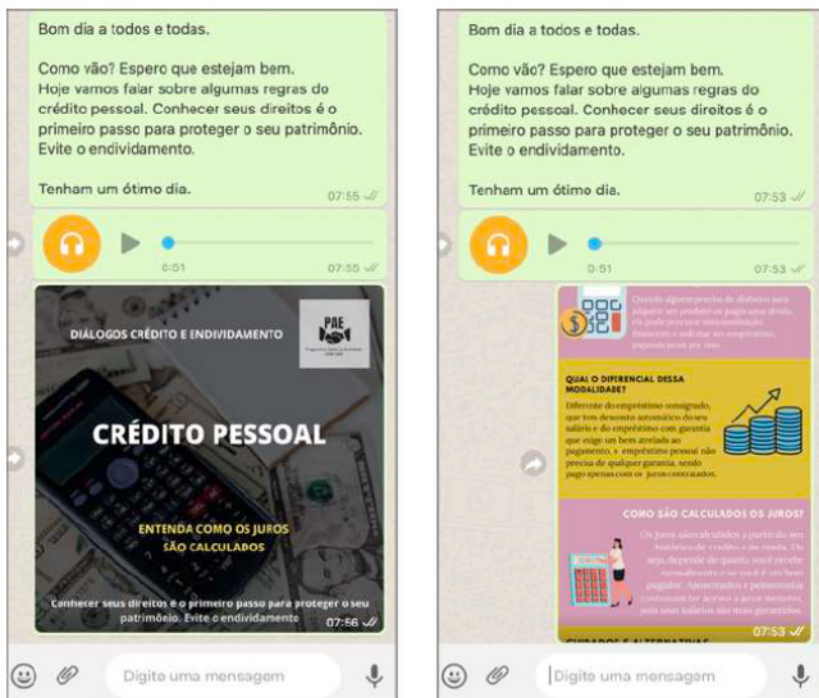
Bom dia a todos e todas.

Como vão? Espero que estejam bem.
Hoje vamos falar sobre algumas regras do crédito pessoal. Conhecer seus direitos é o primeiro passo para proteger o seu patrimônio. Evite o endividamento.

Tenham um ótimo dia.
07:55

0:51
07:55

DIÁLOGOS CRÉDITO E ENDIVIDAMENTO

PAE

CRÉDITO PESSOAL

ENTENDA COMO OS JUROS SÃO CALCULADOS

Conhecer seus direitos é o primeiro passo para proteger o seu patrimônio. Evite o endividamento
07:56

Digite uma mensagem

Bom dia a todos e todas.

Como vão? Espero que estejam bem.
Hoje vamos falar sobre algumas regras do crédito pessoal. Conhecer seus direitos é o primeiro passo para proteger o seu patrimônio. Evite o endividamento.

Tenham um ótimo dia.
07:53

0:51
07:53

Quando alguém precisa de dinheiro para adquirir um produto ou pagar uma dívida, ele pode procurar uma instituição financeira e solicitar um empréstimo, pagando juros por isso.

QUAL O DIFERENCIAL DESSA MODALIDADE?

Diferente do empréstimo consignado, que tem desconto automático do seu salário e do empréstimo com garantia que exige um bem atrelado ao pagamento, o empréstimo pessoal não precisa de qualquer garantia, sendo pago apenas com os juros contratados.

COMO SÃO CALCULADOS OS JUROS?

Os juros são calculados a partir do seu histórico de crédito e da renda. Ou seja, depende de quanto você recebe mensalmente e se você é um bom pagador. Aposentados e pensionistas costumam ter acesso a juros menores, pois seus salários são mais garantidos.

CUIDADOS E ALTERNATIVAS
07:53

Digite uma mensagem